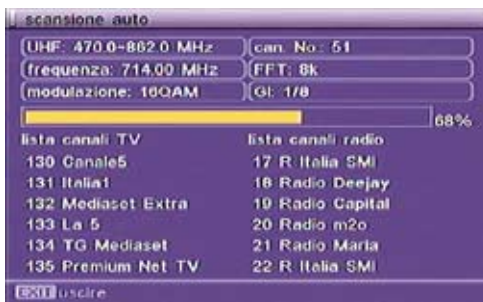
scansione auto

UHF: 470.0~862.0 MHz
can. No.: 51
frequenza: 714.00 MHz
FFT: 8k
modulazione: 16QAM
GI: 1/8

68%

lista canali TV
130 Canale5
131 Italia1
132 Mediaset Extra
133 La 5
134 TG Mediaset
135 Premium Net TV

lista canali radio
17 R Italia SMI
18 Radio Deejay
19 Radio Capital
20 Radio m2o
21 Radio Maria
22 R Italia SMI

EXIT uscire